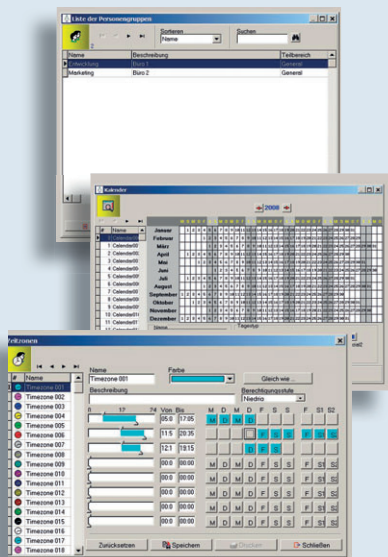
Liste der Personengruppen

Sortieren
Name
Suchen

| Name | Beschreibung | Teilbereich |
|---|---|---|
| Entwicklung | Büro 1 | General |
| Marketing | Büro 2 | General |

Kalender

2008

| # | Name |
|---|---|
| 1 | Calendar00 |
| 2 | Calendar00 |
| 3 | Calendar00 |
| 4 | Calendar00 |
| 5 | Calendar00 |
| 6 | Calendar00 |
| 7 | Calendar00 |
| 8 | Calendar00 |
| 9 | Calendar00 |
| 10 | Calendar00 |
| 11 | Calendar01 |

Januar
Februar
März
April
Mai
Juni
Juli
August
September
Oktober
November
Dezember

Tagestyp

Zeitzonen

| Name |
|---|
| Timezone 001 |
| Timezone 002 |
| Timezone 003 |
| Timezone 004 |
| Timezone 005 |
| Timezone 006 |
| Timezone 007 |
| Timezone 008 |
| Timezone 009 |
| Timezone 010 |
| Timezone 011 |
| Timezone 012 |
| Timezone 013 |
| Timezone 014 |
| Timezone 015 |
| Timezone 016 |
| Timezone 017 |
| Timezone 018 |

Name
Timezone 001
Farbe
Gleich wie ...
Beschreibung
Berechtigungsstufe
Niedrig

0 12 24 Von Bis
05:0 17:05
11:5 20:35
12:1 18:45
00:0 00:00
00:0 00:00
00:0 00:00
00:0 00:00
00:0 00:00

M D M D F S S F S1 S2

Zurücksetzen
Speichern
Drucken
Schließen